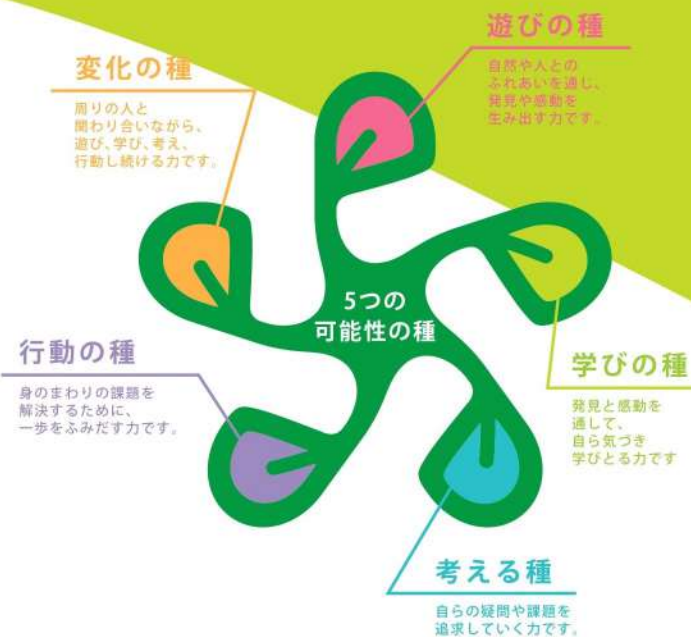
遊びの種

自然や人との
ふれあいを通じ、
発見や感動を
生み出す力です。

変化の種

周りの人と
関わり合いながら、
遊び、学び、考え、
行動し続ける力です。

5つの
可能性の種

学びの種

発見と感動を
通して、
自ら気づき
学びとる力です

行動の種

身のまわりの課題を
解決するために、
一歩をふみだす力です。

考える種

自らの疑問や課題を
追求していく力です。